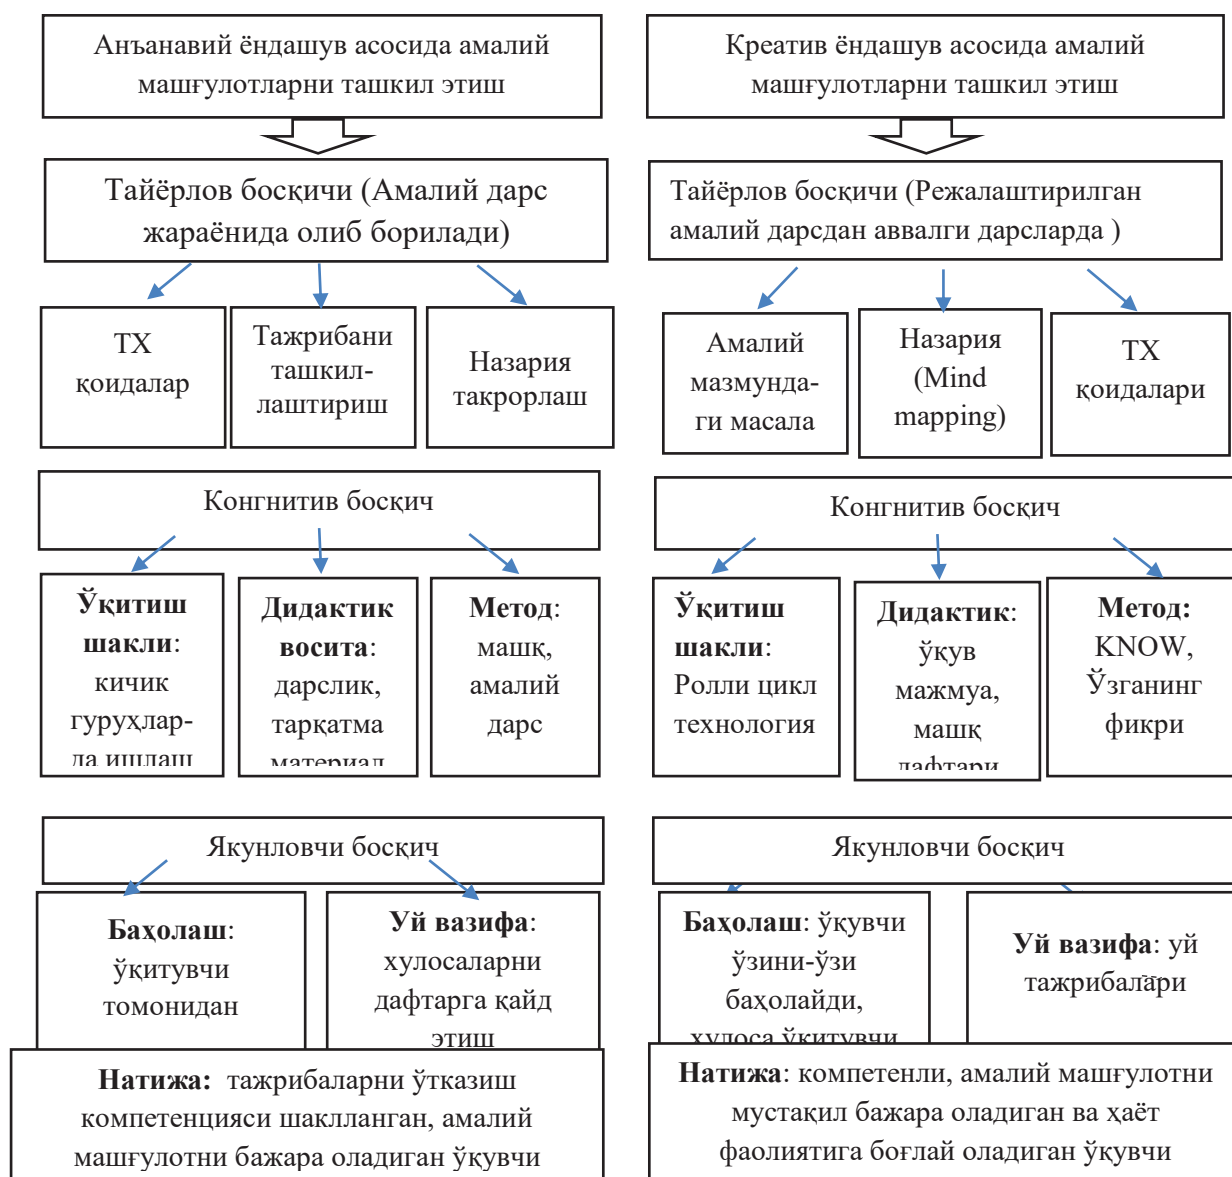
Анъанавий ёндашув асосида амалий машғулотларни ташкил этиш

Тайёрлов босқичи (Амалий дарс жараёнида олиб борилади)

ТХ қоидалар

Тажрибани ташкиллаштириш

Назария такрорлаш

Конгнитив босқич

**Ўқитиш шакли**: кичик гуруҳларда ишлаш

**Дидактик восита**: дарслик, тарқатма материал

**Метод**: машқ, амалий дарс

Якунловчи босқич

**Баҳолаш**: ўқитувчи томонидан

**Уй вазифа**: хулосаларни дафтарга қайд этиш

**Натижа:** тажрибаларни ўтказиш компетенцияси шаклланган, амалий машғулотни бажара оладиган ўқувчи

Креатив ёндашув асосида амалий машғулотларни ташкил этиш

Тайёрлов босқичи (Режалаштирилган амалий дарсдан аввалги дарсларда )

Амалий мазмундаги масала

Назария (Mind mapping)

ТХ қоидалари

Конгнитив босқич

**Ўқитиш шакли**: Ролли цикл технология

**Дидактик**: ўқув мажмуа, машқ дафтари

**Метод:** KNOW, Ўзганинг фикри

Якунловчи босқич

**Баҳолаш**: ўқувчи ўзини-ўзи баҳолайди, хулоса ўқитувчи

**Уй вазифа**: уй тажрибалари

**Натижа**: компетенли, амалий машғулотни мустақил бажара оладиган ва ҳаёт фаолиятига боғлай оладиган ўқувчи